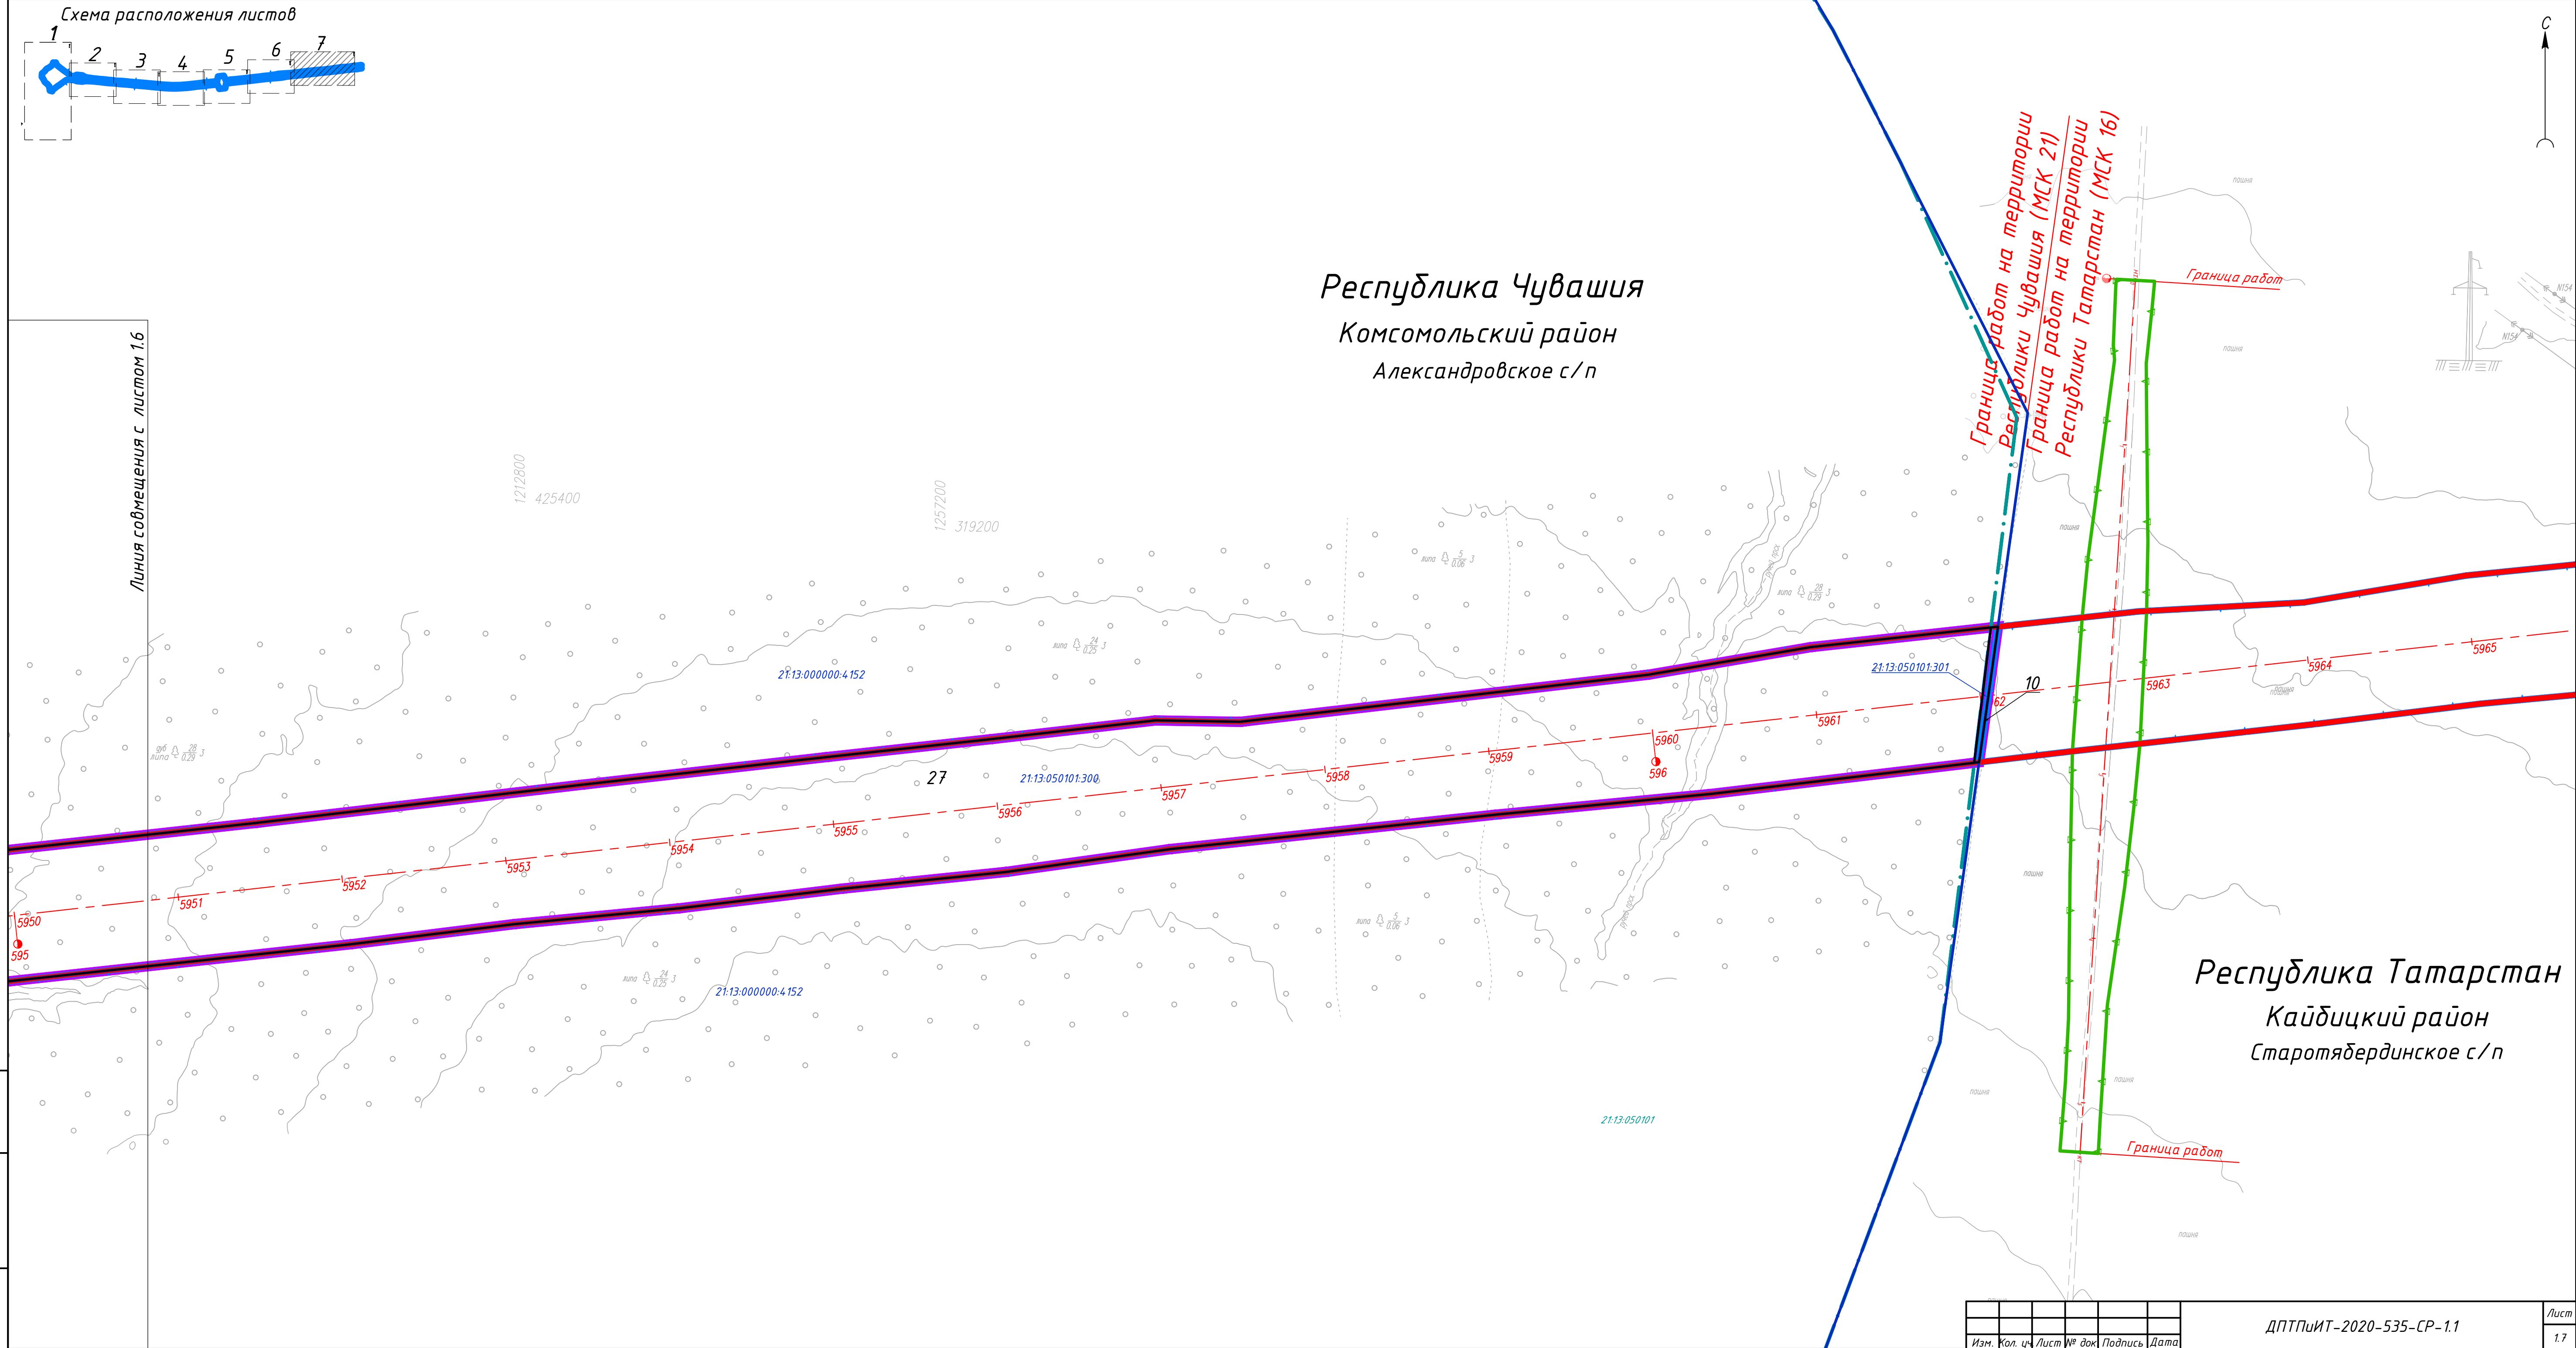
Схема расположения листов

1 2 3 4 5 6 7

С

Граница работ на территории Республики Чувашия (МСК 21)

Граница работ на территории Республики Татарстан (МСК 16)

Граница работ

Республика Чувашия

Комсомольский район

Александровское с/п

Линия совмещения с листом 1.6

1212800

425400

1257200

319200

21:13:000000:4152

21:13:050101:301

10

62

27

21:13:050101:300

5950 5951 5952 5953 5954 5955 5956 5957 5958 5959 5960 5961 5963 5964 5965

595

596

21:13:000000:4152

21:13:050101

Республика Татарстан

Кайбицкий район

Старотябердинское с/п

пашня

Граница работ

| Изм. | Кол. уч | Лист | № док | Подпись | Дата |
|---|---|---|---|---|---|

ДПТПиИТ-2020-535-СР-1.1

Лист

1.7